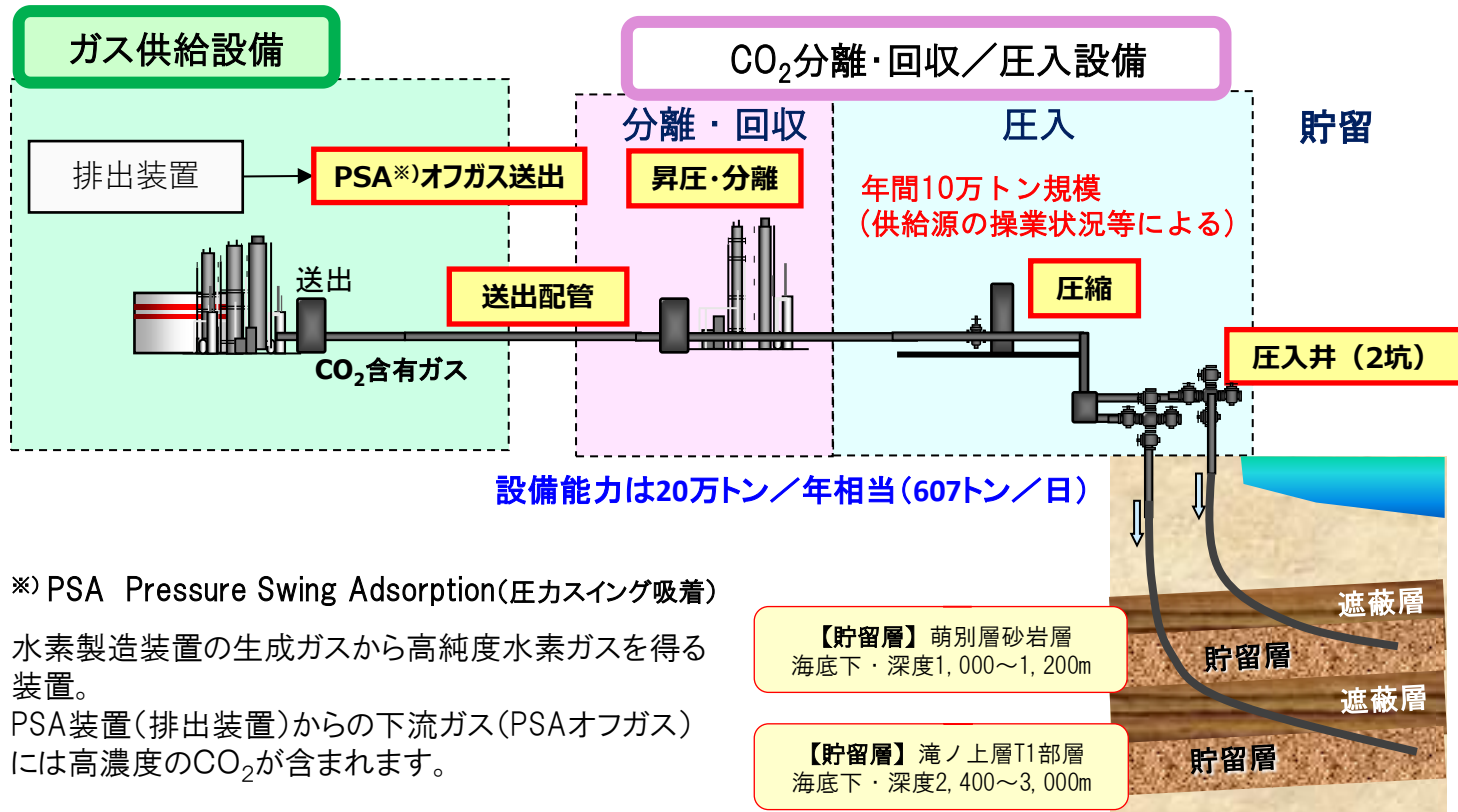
ガス供給設備

$CO_2$分離・回収／圧入設備

分離・回収

圧入

貯留

排出装置

PSA※)オフガス送出

昇圧・分離

年間10万トン規模
（供給源の操業状況等による）

送出

送出配管

圧縮

圧入井（2坑）

$CO_2$含有ガス

設備能力は20万トン／年相当（607トン／日）

※) PSA Pressure Swing Adsorption（圧力スイング吸着）

水素製造装置の生成ガスから高純度水素ガスを得る装置。
PSA装置（排出装置）からの下流ガス（PSAオフガス）には高濃度の$CO_2$が含まれます。

遮蔽層

貯留層

遮蔽層

貯留層

【貯留層】萌別層砂岩層
海底下・深度1,000～1,200m

【貯留層】滝ノ上層T1部層
海底下・深度2,400～3,000m